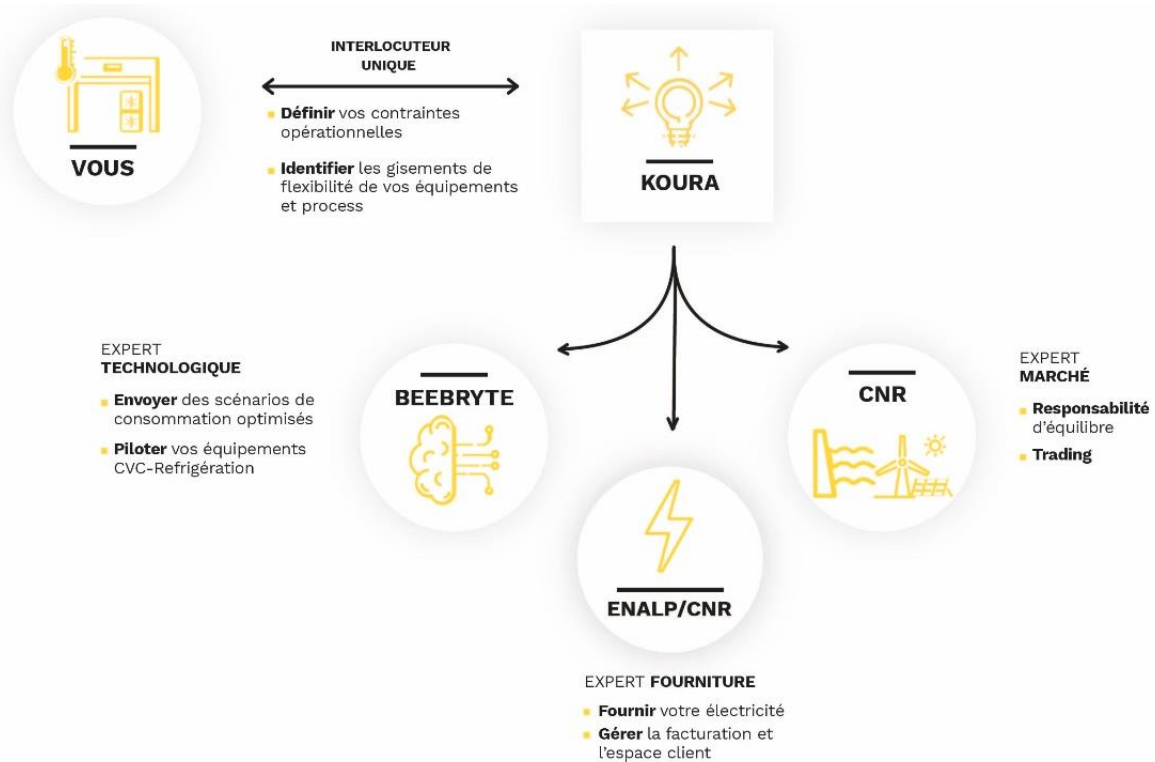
VOUS

INTERLOCUTEUR UNIQUE

Définir vos contraintes opérationnelles

Identifier les gisements de flexibilité de vos équipements et process

KOURA

EXPERT TECHNOLOGIQUE

Envoyer des scénarios de consommation optimisés

Piloter vos équipements CVC-Refrigération

BEEBRYTE

CNR

EXPERT MARCHÉ

Responsabilité d'équilibre

Trading

ENALP/CNR

EXPERT FOURNITURE

Fournir votre électricité

Gérer la facturation et l'espace client